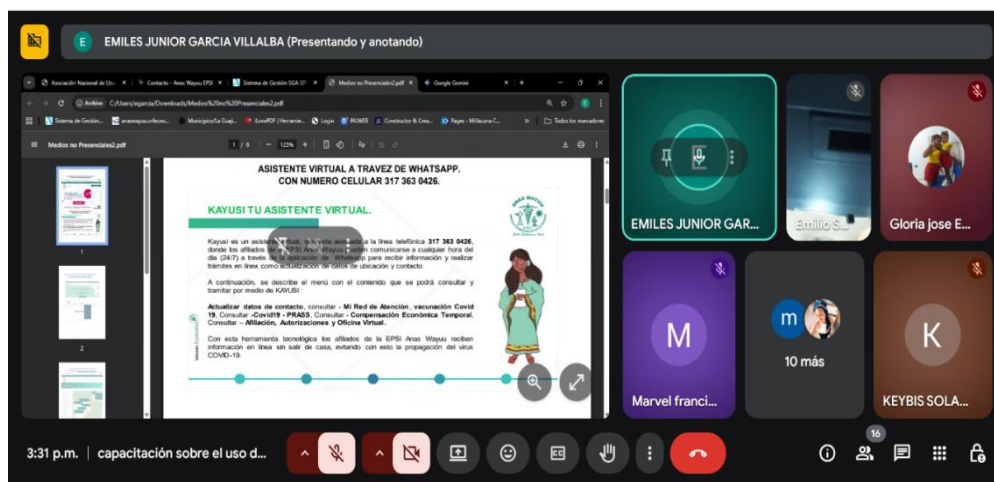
E EMILES JUNIOR GARCIA VILLALBA (Presentando y anotando)

Asociación Nacional de U... Contacto - Anas Wayuu EPSI Sistema de Gestión SGA-D... Medios no Presenciales2.pdf Google Gemini

Archivo C:/Users/egarcia/Downloads/Medios%20no%20Presenciales2.pdf

Sistema de Gestión... anaswayuu.onbcees... Municipios/La Guaji... iLovePDF | Herramie... Login PAIWEB Constructor & Crea... Pages - Millacuna C... Todos los marcadores

Medios no Presenciales2.pdf 1 / 8 125%

1

2

ASISTENTE VIRTUAL A TRAVEZ DE WHATSAPP. CON NUMERO CELULAR 317 363 0426.

KAYUSI TU ASISTENTE VIRTUAL.

Kayusi es un asistente virtual, que esta asociado a la línea telefónica 317 363 0426, donde los afiliados de la EPSI Anas Wayuu pueden comunicarse a cualquier hora del día (24/7) a través de la aplicación de Whatsapp para recibir información y realizar trámites en línea como actualización de datos de ubicación y contacto.

A continuación, se describe el menú con el contenido que se podrá consultar y tramitar por medio de KAYUSI:

Actualizar datos de contacto, consultar - Mi Red de Atención, vacunación Covid 19, Consultar -Covid19 - PRASS, Consultar - Compensación Económica Temporal, Consultar – Afiliación, Autorizaciones y Oficina Virtual.

Con esta herramienta tecnológica los afiliados de la EPSI Anas Wayuu reciben información en línea sin salir de casa, evitando con esto la propagación del virus COVID-19.

EMILES JUNIOR GAR...

Emilio S...

Gloria jose E...

M

Marvel franci...

m

10 más

K

KEYBIS SOLA...

3:31 p.m. | capacitación sobre el uso d...

16